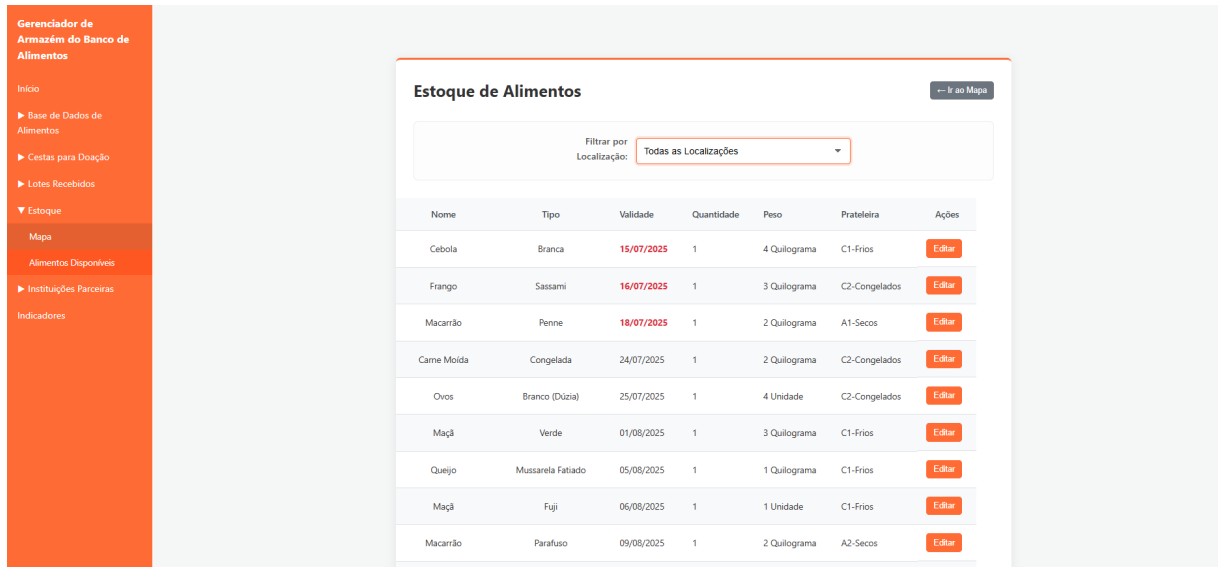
Gerenciador de Armazém do Banco de Alimentos

Início

▶ Base de Dados de Alimentos

▶ Cestas para Doação

▶ Lotes Recebidos

▼ Estoque

Mapa

Alimentos Disponíveis

▶ Instituições Parceiras

Indicadores

Estoque de Alimentos

← Ir ao Mapa

Filtrar por Localização:

Todas as Localizações

| Nome | Tipo | Validade | Quantidade | Peso | Prateleira | Ações |
|---|---|---|---|---|---|---|
| Cebola | Branca | 15/07/2025 | 1 | 4 Quilograma | C1-Frios | Editar |
| Frango | Sassami | 16/07/2025 | 1 | 3 Quilograma | C2-Congelados | Editar |
| Macarrão | Penne | 18/07/2025 | 1 | 2 Quilograma | A1-Secos | Editar |
| Carne Moída | Congelada | 24/07/2025 | 1 | 2 Quilograma | C2-Congelados | Editar |
| Ovos | Branco (Dúzia) | 25/07/2025 | 1 | 4 Unidade | C2-Congelados | Editar |
| Maçã | Verde | 01/08/2025 | 1 | 3 Quilograma | C1-Frios | Editar |
| Queijo | Mussarela Fatiado | 05/08/2025 | 1 | 1 Quilograma | C1-Frios | Editar |
| Maçã | Fuji | 06/08/2025 | 1 | 1 Unidade | C1-Frios | Editar |
| Macarrão | Parafuso | 09/08/2025 | 1 | 2 Quilograma | A2-Secos | Editar |